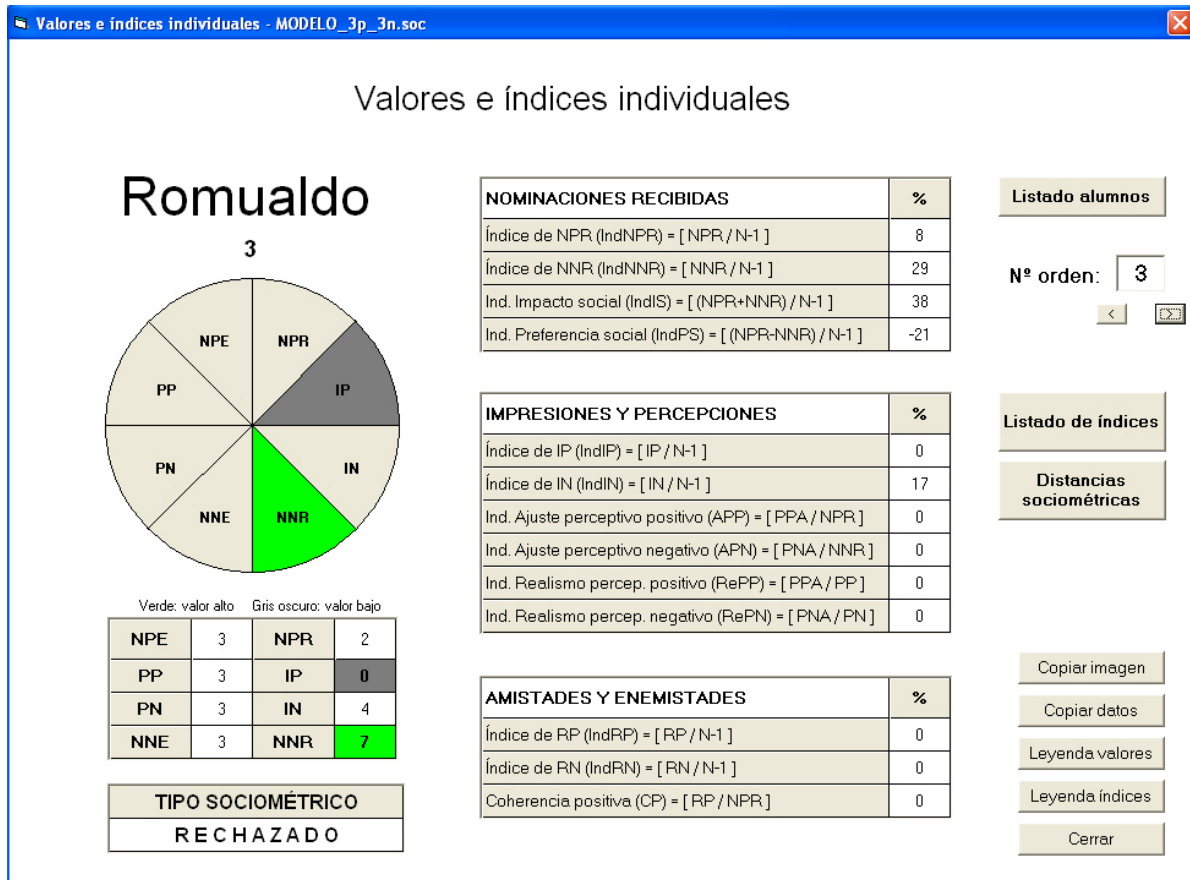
Valores e índices individuales - MODELO_3p_3n.soc

Valores e índices individuales

Romualdo

3

NPE
NPR
IP
PP
PN
IN
NNE
NNR

Verde: valor alto   Gris oscuro: valor bajo

| NPE | 3 | NPR | 2 |
|---|---|---|---|
| PP | 3 | IP | 0 |
| PN | 3 | IN | 4 |
| NNE | 3 | NNR | 7 |

| TIPO SOCIOMÉTRICO |
|---|
| RECHAZADO |

| NOMINACIONES RECIBIDAS | % |
|---|---|
| Índice de NPR (IndNPR) = [ NPR / N-1 ] | 8 |
| Índice de NNR (IndNNR) = [ NNR / N-1 ] | 29 |
| Ind. Impacto social (IndIS) = [ (NPR+NNR) / N-1 ] | 38 |
| Ind. Preferencia social (IndPS) = [ (NPR-NNR) / N-1 ] | -21 |

| IMPRESIONES Y PERCEPCIONES | % |
|---|---|
| Índice de IP (IndIP) = [ IP / N-1 ] | 0 |
| Índice de IN (IndIN) = [ IN / N-1 ] | 17 |
| Ind. Ajuste perceptivo positivo (APP) = [ PPA / NPR ] | 0 |
| Ind. Ajuste perceptivo negativo (APN) = [ PNA / NNR ] | 0 |
| Ind. Realismo percep. positivo (RePP) = [ PPA / PP ] | 0 |
| Ind. Realismo percep. negativo (RePN) = [ PNA / PN ] | 0 |

| AMISTADES Y ENEMISTADES | % |
|---|---|
| Índice de RP (IndRP) = [ RP / N-1 ] | 0 |
| Índice de RN (IndRN) = [ RN / N-1 ] | 0 |
| Coherencia positiva (CP) = [ RP / NPR ] | 0 |

Listado alumnos

Nº orden: 3

<

Listado de índices

Distancias sociométricas

Copiar imagen

Copiar datos

Leyenda valores

Leyenda índices

Cerrar